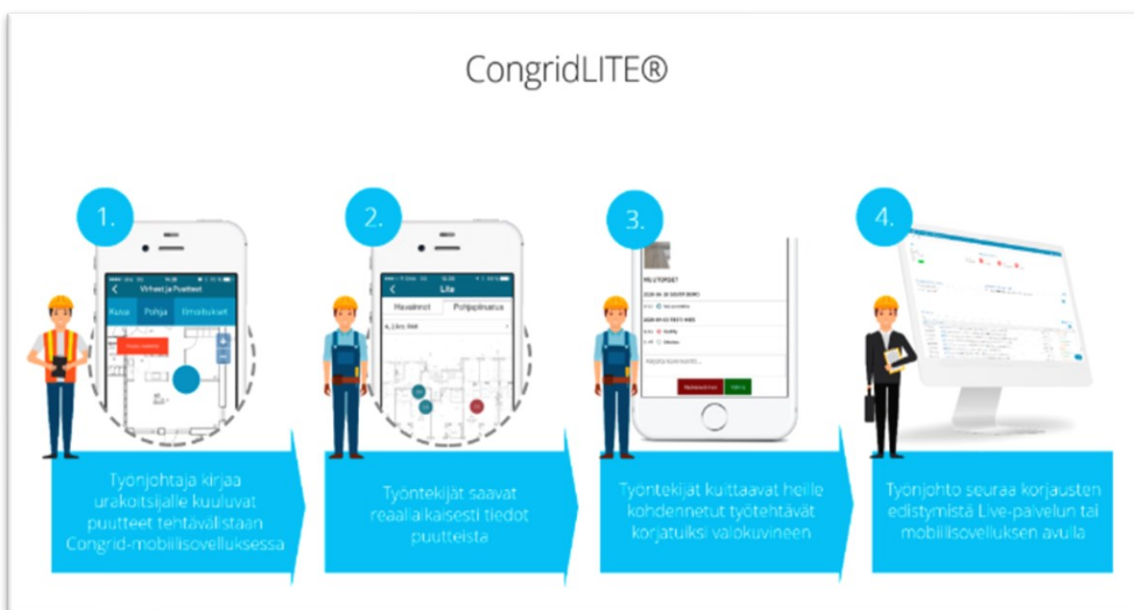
CongridLITE®

1.

Virheet ja Puutteet

Kuva Pohja Ilmoitukset

Työnjohtaja kirjaa urakoitsijalle kuuluvat puutteet tehtävälistaan Congrid-mobiilisovelluksessa

2.

Lite

Havainnot Pohjapiirustus

Työntekijät saavat reaaliaikaisesti tiedot puutteista

3.

Työntekijät kuittaavat heille kohdennetut työtehtävät korjatuiksi valokuvineen

4.

Työnjohto seuraa korjausten edistymistä Live-palvelun tai mobiilisovelluksen avulla